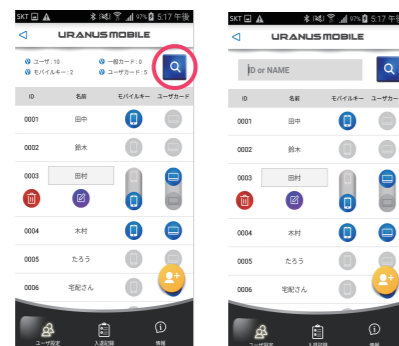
SKT 97% 5:17 午後

URANUS MOBILE

ユーザ : 10
一般カード : 0
モバイルキー : 2
ユーザカード : 5

| ID | 名前 | モバイルキー | ユーザカード |
|---|---|---|---|
| 0001 | 田中 | | |
| 0002 | 鈴木 | | |
| 0003 | 田村 | | |
| 0004 | 木村 | | |
| 0005 | たろう | | |
| 0006 | 宅配さん | | |

ユーザ設定
入退記録
情報

SKT 97% 5:17 午後

URANUS MOBILE

ID or NAME

| ID | 名前 | モバイルキー | ユーザカー |
|---|---|---|---|
| 0001 | 田中 | | |
| 0002 | 鈴木 | | |
| 0003 | 田村 | | |
| 0004 | 木村 | | |
| 0005 | たろう | | |
| 0006 | 宅配さん | | |

ユーザ設定
入退記録
情報